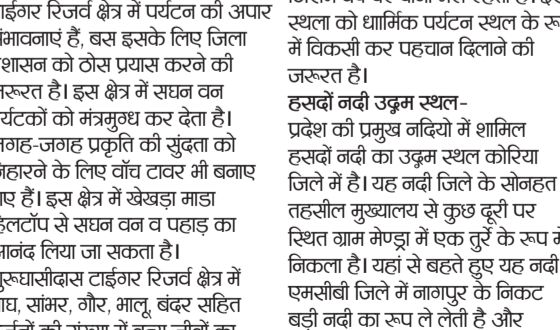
ाईगर रिजर्व क्षेत्र में पर्यटन की अपार भावनाएं हैं, बस इसके लिए जिला शासन को ठोस प्रयास करने की रूरत है। इस क्षेत्र में सघन वन र्यटकों को मंत्रमुग्ध कर देता है। जगह-जगह प्रकृति की सुंदता को हारने के लिए वॉच टावर भी बनाए ए हैं। इस क्षेत्र में खेखड़ा माडा हिलटॉप से सघन वन व पहाड़ का मानंद लिया जा सकता है। रुघासीदास टाईगर रिजर्व क्षेत्र में घ, सांभर, गौर, भालू, बंदर सहित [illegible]

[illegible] स्थला को धार्मिक पर्यटन स्थल के रू में विकसी कर पहचान दिलाने की जरूरत है।
हसदों नदी उद्गम स्थल-
प्रदेश की प्रमुख नदियो में शामिल हसदों नदी का उद्गम स्थल कोरिया जिले में है। यह नदी जिले के सोनहत तहसील मुख्यालय से कुछ दूरी पर स्थित ग्राम मेण्ड्रा में एक तुर्रे के रूप मे निकला है। यहां से बहते हुए यह नदी एमसीबी जिले में नागपुर के निकट बड़ी नदी का रूप ले लेती है और